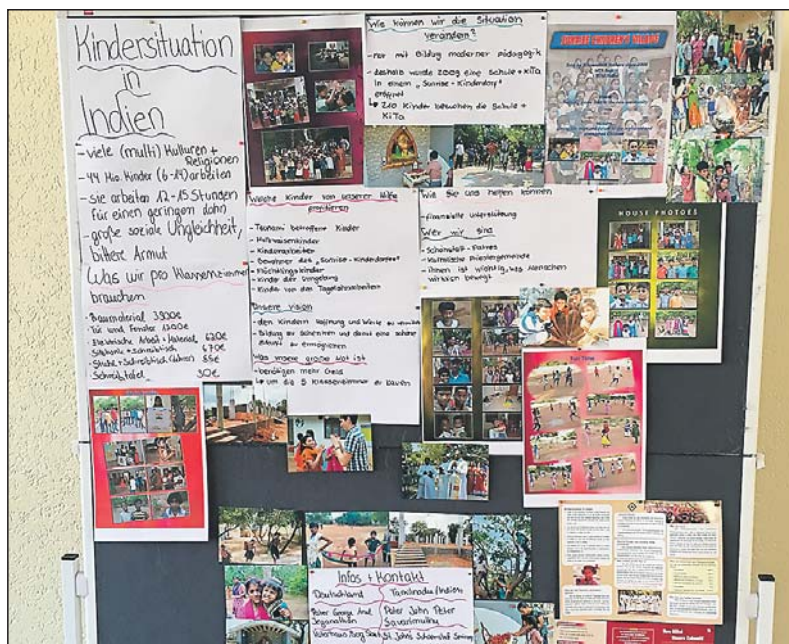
Kindersituation in Indien

- viele (multi) Kulturen + Religionen
- 44 Mio Kinder (6-14) arbeiten
- sie arbeiten 12-15 Stunden für einen geringen Lohn
- große soziale Ungleichheit, bittere Armut

Was wir pro Klassenzimmer brauchen

- Baumaterial 3900€
- Tür und Fenster 1200€
- Elektrische Arbeit + Material 670€
- Stühle + Schreibtisch 670€
- Stuhl + Schreibtisch (Lehrer) 85€
- Schultafel 30€

Wie können wir die Situation verändern?

- nur mit Bildung moderner Pädagogik
- deshalb wurde 2009 eine Schule + KiTa in einem „Sunrise - Kinderdorf" eröffnet
- 210 Kinder besuchen die Schule + KiTa

Welche Kinder von unserer Hilfe profitieren

- Tsunami betroffene Kinder
- Halbwaisenkinder
- Kinderarbeiter
- Bewohner des „Sunrise - Kinderdorfes"
- Flüchtlingskinder
- Kinder der Umgebung
- Kinder von den Tagelöhnerarbeitern

Unsere Vision

- den Kindern Hoffnung und Würde zu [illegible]
- Bildung zu schenken und damit eine sichere Zukunft zu ermöglichen

Was unsere große Not ist

- benötigen mehr Geld
- um die 5 Klassenzimmer zu bauen

Wie Sie uns helfen können

- Finanzielle Unterstützung

Wer wir sind

- Schirmherr - Pfarrer
- Katholische Kirchengemeinde
- ihnen ist wichtig, dass Menschen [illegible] bewegt

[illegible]

HOUSE PHOTOS

Fun Time

Infos + Kontakt

Deutschland | Tamilnadu/Indien
Pfarrer Georg Arul Sagaimuthu | Peter John Peter
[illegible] | St. John's Schulen und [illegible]